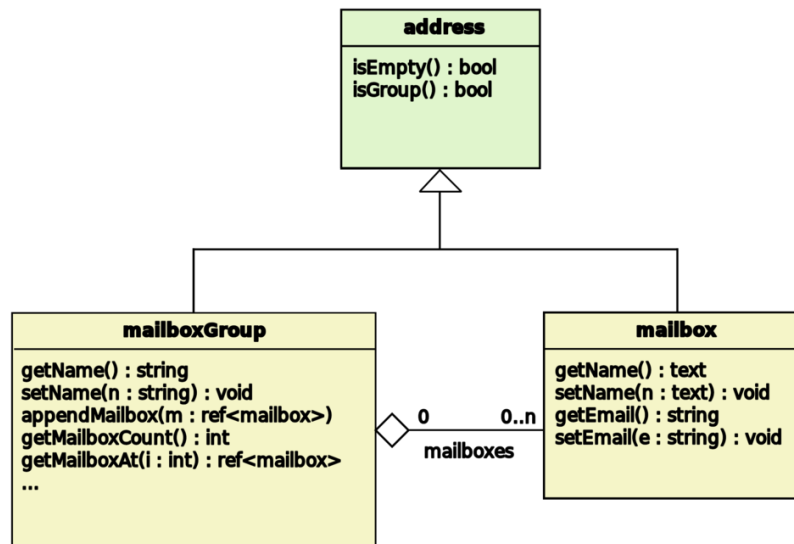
address

isEmpty() : bool
isGroup() : bool

mailboxGroup

getName() : string
setName(n : string) : void
appendMailbox(m : ref<mailbox>)
getMailboxCount() : int
getMailboxAt(i : int) : ref<mailbox>
...

0

0..n

mailboxes

mailbox

getName() : text
setName(n : text) : void
getEmail() : string
setEmail(e : string) : void